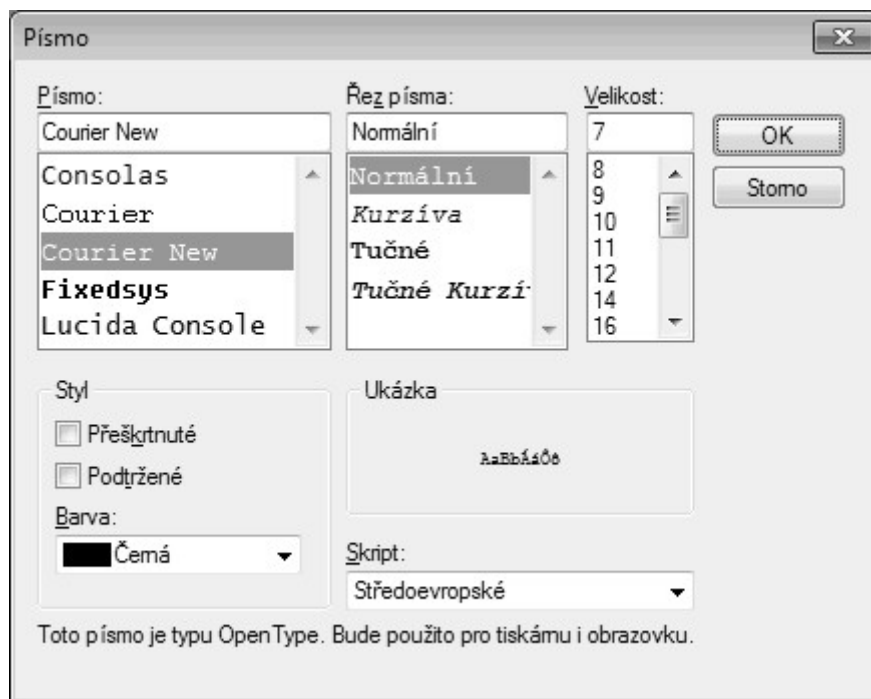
Písmo

Písmo:
Courier New
Consolas
Courier
Courier New
Fixedsys
Lucida Console

Řez písma:
Normální
Normální
Kurzíva
Tučné
Tučné Kurzí

Velikost:
7
8
9
10
11
12
14
16

OK
Storno

Styl
Přeškrtnuté
Podtržené
Barva:
Černá

Ukázka
AaBbÁáÔô

Skript:
Středoevropské

Toto písmo je typu OpenType. Bude použito pro tiskárnu i obrazovku.